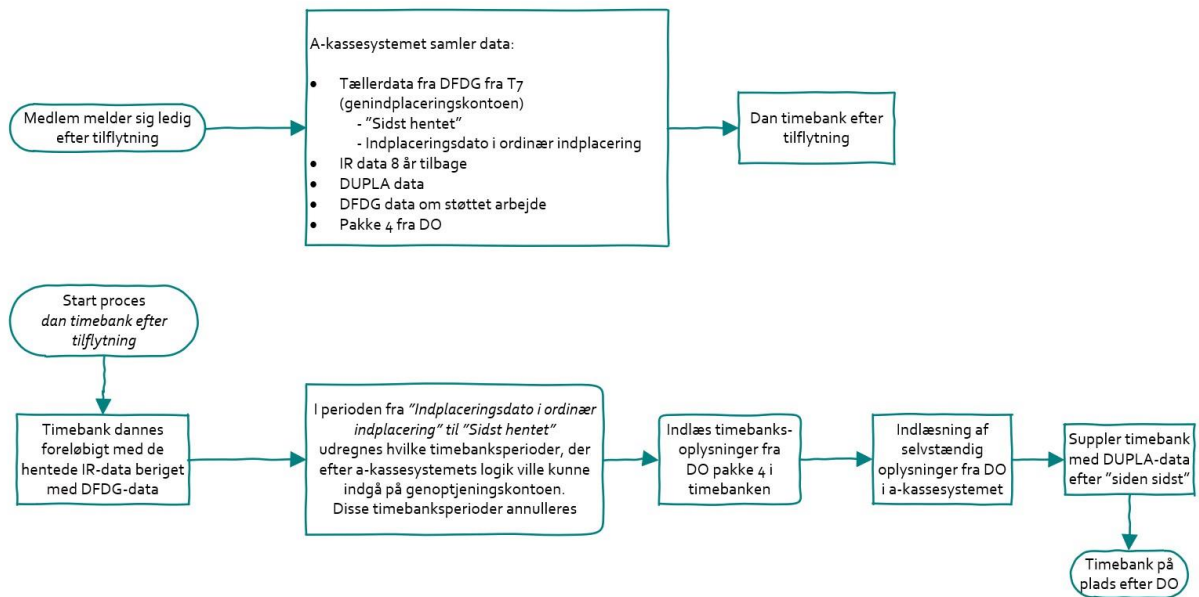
Medlem melder sig ledig efter tilflytning

A-kassesystemet samler data:

- Tællerdata fra DFDG fra T7 (genindplaceringskontoen)
  - "Sidst hentet"
  - Indplaceringsdato i ordinær indplacering
- IR data 8 år tilbage
- DUPLA data
- DFDG data om støttet arbejde
- Pakke 4 fra DO

Dan timebank efter tilflytning

Start proces *dan timebank efter tilflytning*

Timebank dannes foreløbigt med de hentede IR-data beriget med DFDG-data

I perioden fra *"Indplaceringsdato i ordinær indplacering"* til *"Sidst hentet"* udregnes hvilke timebanksperioder, der efter a-kassesystemets logik ville kunne indgå på genoptjeningskontoen. Disse timebanksperioder annulleres

Indlæs timebanks-oplysninger fra DO pakke 4 i timebanken

Indlæsning af selvstændig oplysninger fra DO i a-kassesystemet

Suppler timebank med DUPLA-data efter "siden sidst"

Timebank på plads efter DO